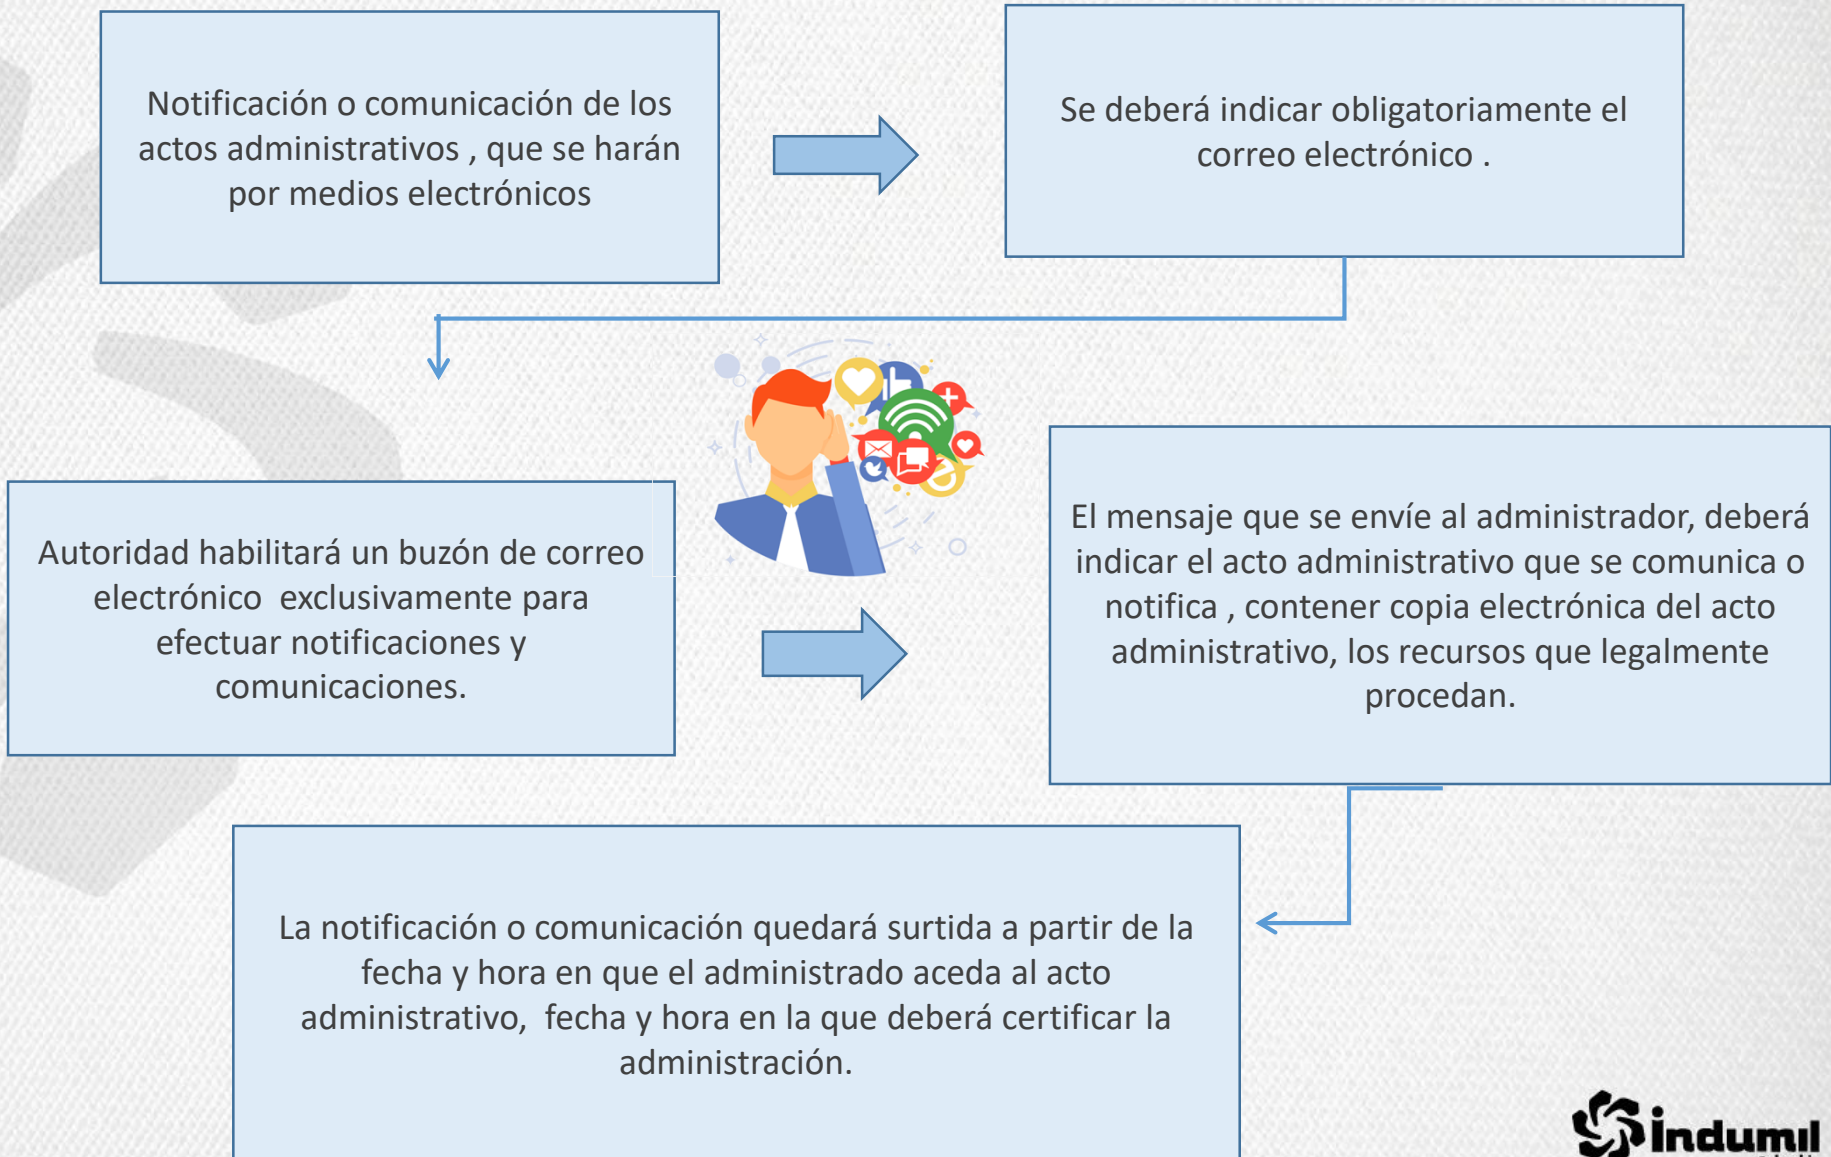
Notificación o comunicación de los actos administrativos , que se harán por medios electrónicos

Se deberá indicar obligatoriamente el correo electrónico .

Autoridad habilitará un buzón de correo electrónico exclusivamente para efectuar notificaciones y comunicaciones.

El mensaje que se envíe al administrador, deberá indicar el acto administrativo que se comunica o notifica , contener copia electrónica del acto administrativo, los recursos que legalmente procedan.

La notificación o comunicación quedará surtida a partir de la fecha y hora en que el administrado aceda al acto administrativo, fecha y hora en la que deberá certificar la administración.

indumil